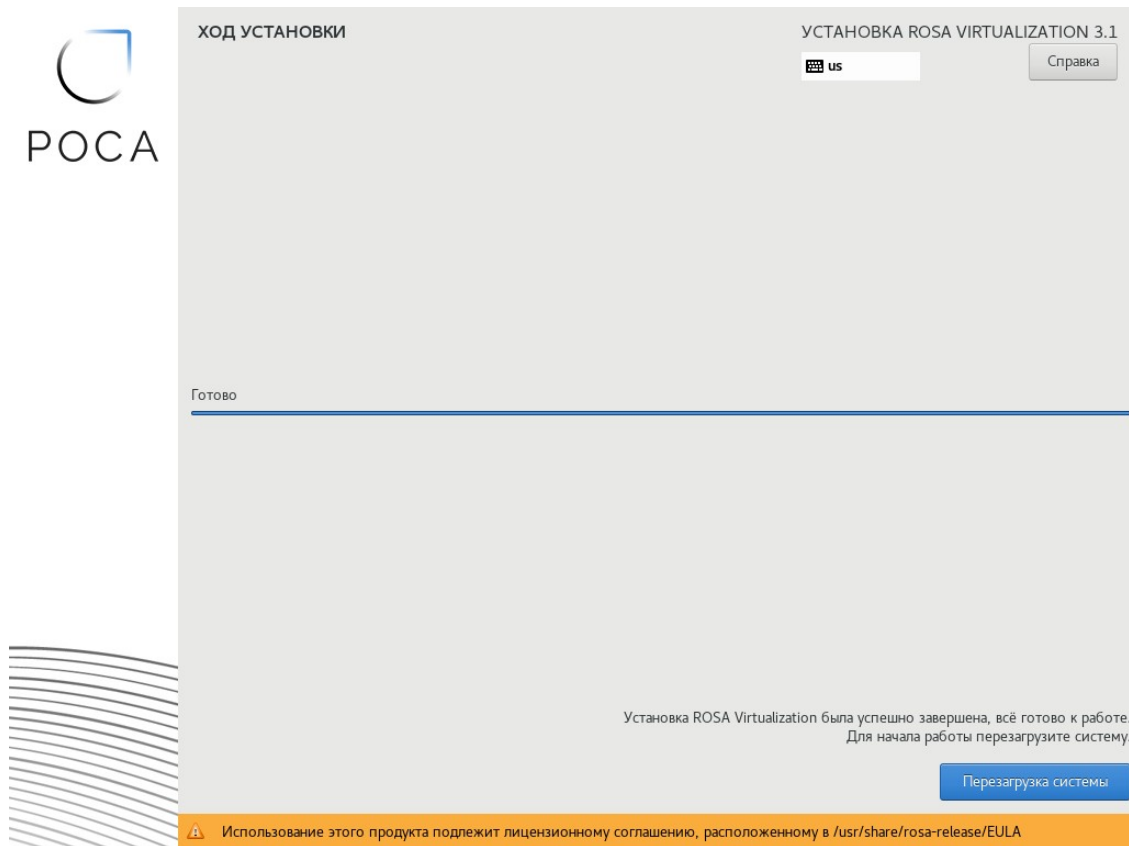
РОСА

ХОД УСТАНОВКИ

УСТАНОВКА ROSA VIRTUALIZATION 3.1

us

Справка

Готово

Установка ROSA Virtualization была успешно завершена, всё готово к работе.
Для начала работы перезагрузите систему.

Перезагрузка системы

Использование этого продукта подлежит лицензионному соглашению, расположенному в /usr/share/rosa-release/EULA